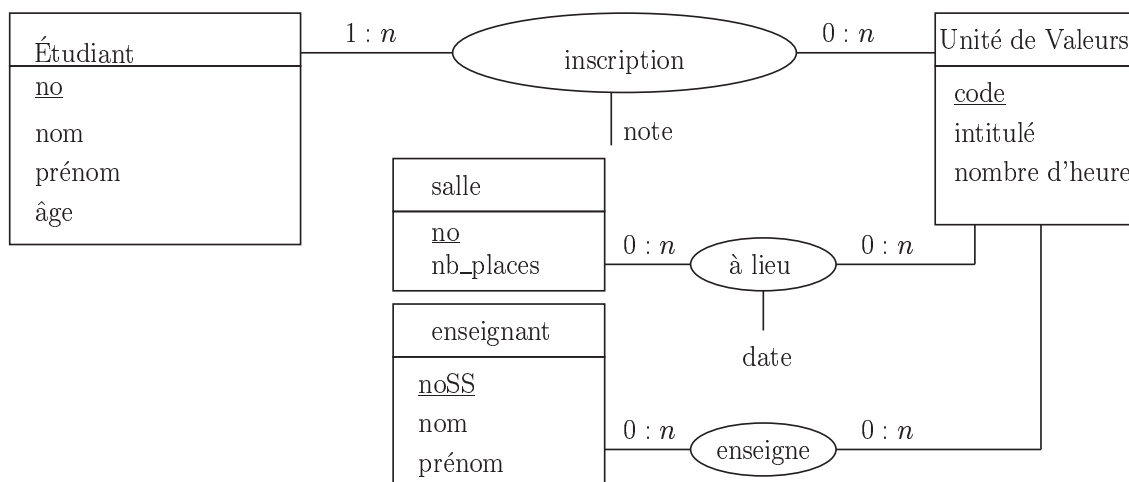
Étudiant
no
nom
prénom
âge

$1 : n$

inscription

note

$0 : n$

Unité de Valeurs
code
intitulé
nombre d'heure

salle
no
nb_places

$0 : n$

à lieu

date

$0 : n$

enseignant
noSS
nom
prénom

$0 : n$

enseigne

$0 : n$